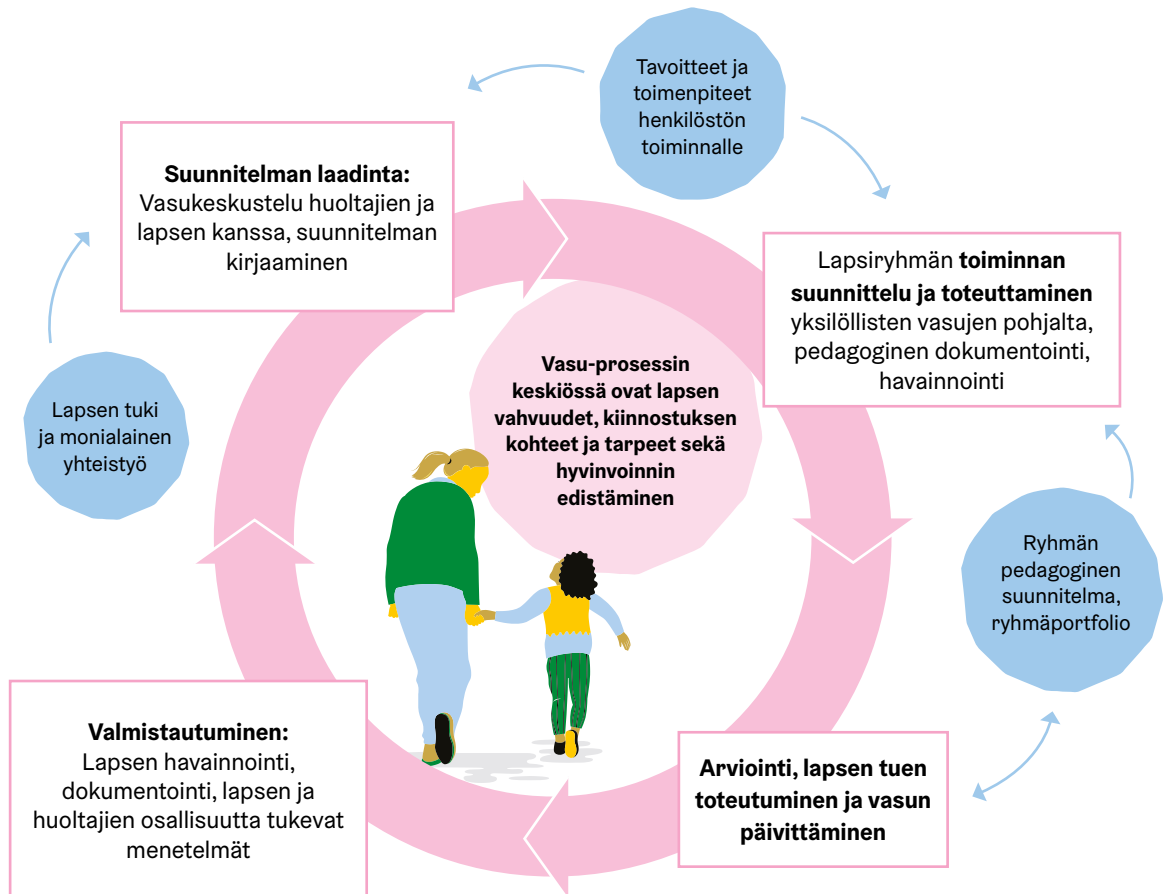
Tavoitteet ja toimenpiteet henkilöstön toiminnalle

**Suunnitelman laadinta:** Vasukeskustelu huoltajien ja lapsen kanssa, suunnitelman kirjaaminen

Lapsiryhmän **toiminnan suunnittelu ja toteuttaminen** yksilöllisten vasujen pohjalta, pedagoginen dokumentointi, havainnointi

Vasu-prosessin keskiössä ovat lapsen vahvuudet, kiinnostuksen kohteet ja tarpeet sekä hyvinvoinnin edistäminen

Lapsen tuki ja monialainen yhteistyö

Ryhmän pedagoginen suunnitelma, ryhmäportfolio

**Valmistautuminen:** Lapsen havainnointi, dokumentointi, lapsen ja huoltajien osallisuutta tukevat menetelmät

**Arviointi, lapsen tuen toteutuminen ja vasun päivittäminen**